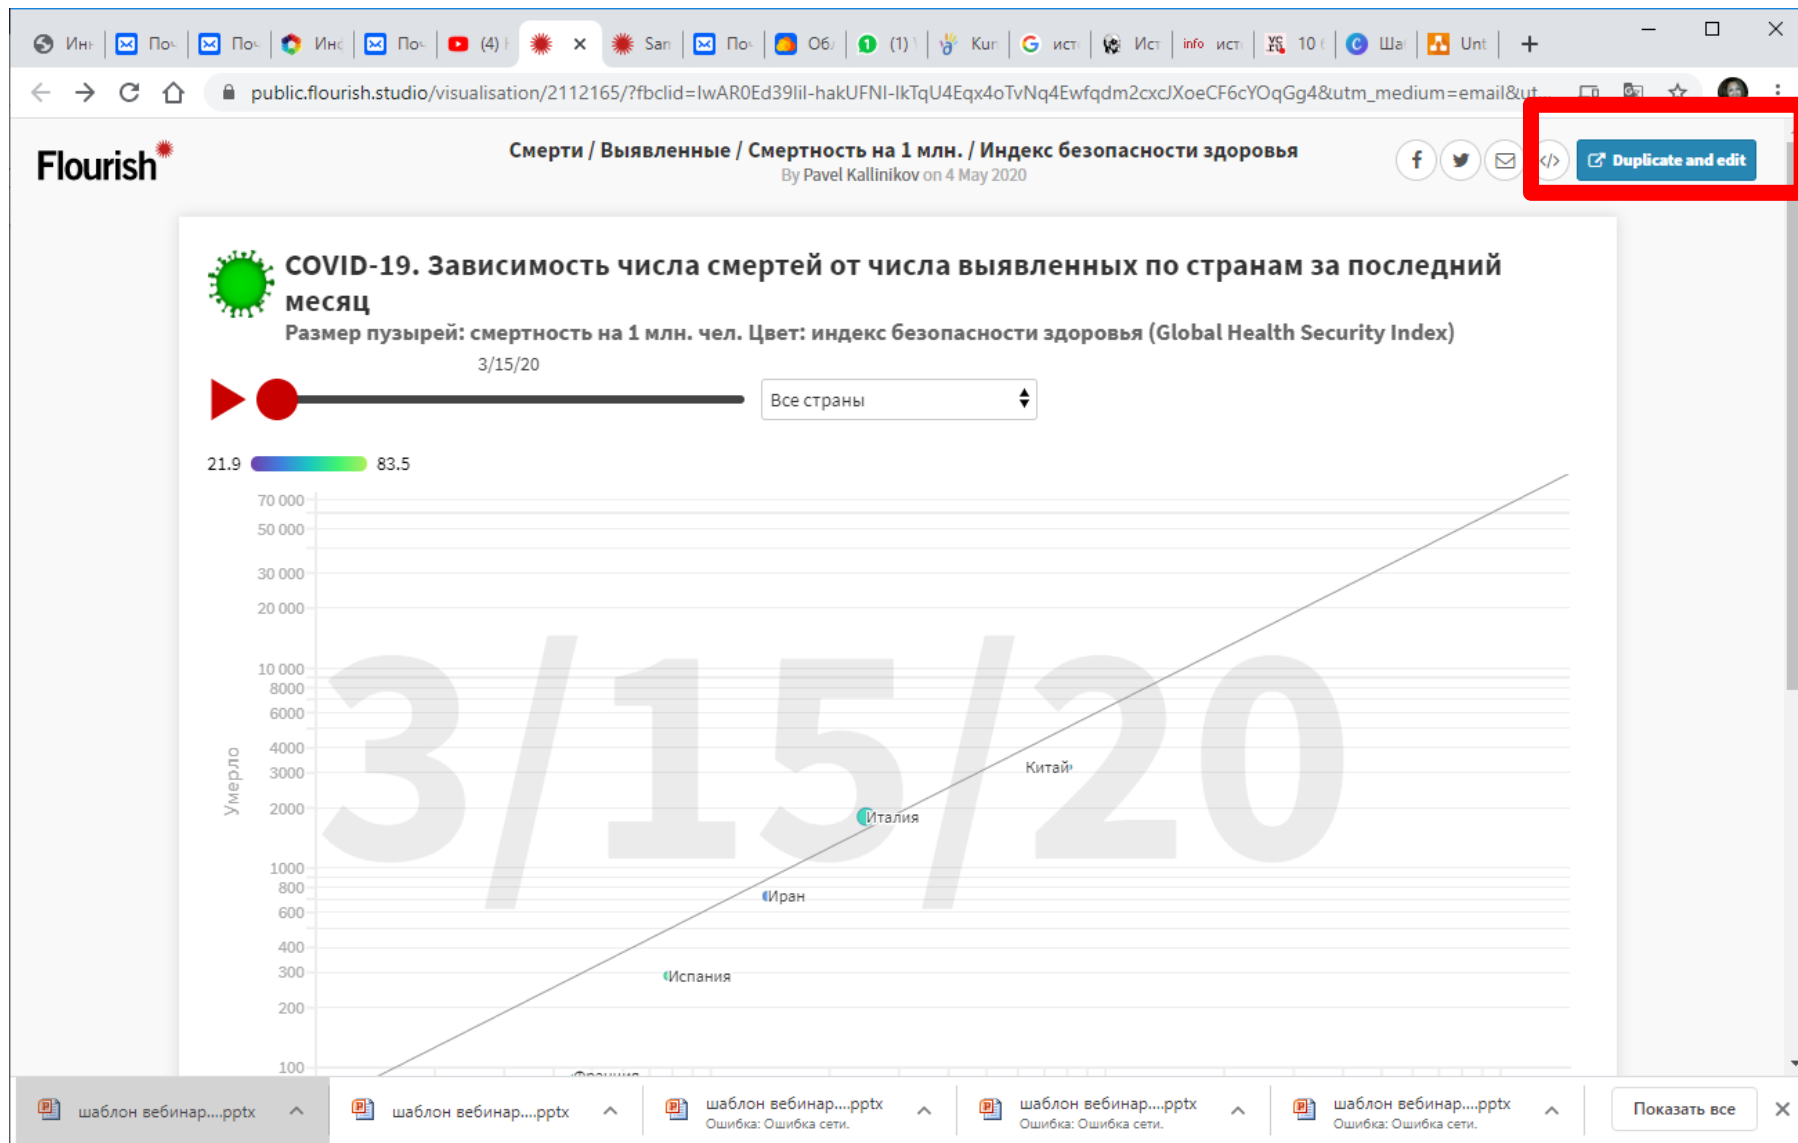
Ин По По Ин По (4) San По Об (1) Кит ист Ист info ист 10 Ша Unt

public.flourish.studio/visualisation/2112165/?fbclid=IwAR0Ed39lil-hakUFNI-IkTqU4Eqx4oTvNq4Ewfqdm2cxcJXoeCF6cYOqGg4&utm_medium=email&ut...

Flourish

Смерти / Выявленные / Смертность на 1 млн. / Индекс безопасности здоровья
By Pavel Kallinikov on 4 May 2020

Duplicate and edit

COVID-19. Зависимость числа смертей от числа выявленных по странам за последний месяц
Размер пузырей: смертность на 1 млн. чел. Цвет: индекс безопасности здоровья (Global Health Security Index)

3/15/20

Все страны

21.9 83.5

70 000
50 000
30 000
20 000
10 000
8000
6000
4000
3000
2000
1000
800
600
400
300
200
100

Умерло

3/15/20

Китай
Италия
Иран
Испания
Франция

шаблон вебинар....pptx
шаблон вебинар....pptx
шаблон вебинар....pptx
Ошибка: Ошибка сети.
шаблон вебинар....pptx
Ошибка: Ошибка сети.
шаблон вебинар....pptx
Ошибка: Ошибка сети.
Показать все